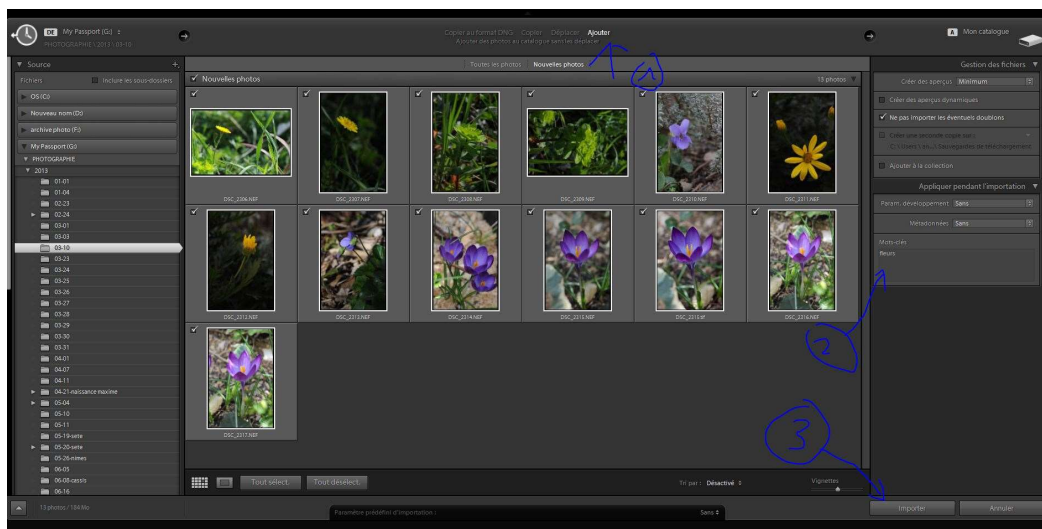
DE My Passport (G:) ÷
PHOTOGRAPHIE \ 2013 \ 03-10

Copier au format DNG Copier Déplacer Ajouter
Ajouter des photos au catalogue sans les déplacer

Mon catalogue

▼ Source
Fichiers
Inclure les sous-dossiers
OS (C:)
Nouveau nom (D:)
archive photo (F:)
My Passport (G:)
PHOTOGRAPHIE
2013
01-01
01-04
02-23
02-24
03-01
03-03
03-10
03-23
03-24
03-25
03-26
03-27
03-28
03-29
03-30
03-31
04-01
04-07
04-11
04-21-naissance maxime
05-04
05-10
05-11
05-19-sete
05-20-sete
05-26-nimes
06-05
06-08-cassis
06-16

Toutes les photos Nouvelles photos
Nouvelles photos
13 photos

DSC_2306.NEF
DSC_2307.NEF
DSC_2308.NEF
DSC_2309.NEF
DSC_2310.NEF
DSC_2311.NEF
DSC_2312.NEF
DSC_2313.NEF
DSC_2314.NEF
DSC_2315.NEF
DSC_2315.tif
DSC_2316.NEF
DSC_2317.NEF

1
2
3

Gestion des fichiers
Créer des aperçus Minimum
Créer des aperçus dynamiques
Ne pas importer les éventuels doublons
Créer une seconde copie sur :
C:\Users\...\Sauvegardes de téléchargement
Ajouter à la collection

Appliquer pendant l'importation
Param. développement Sans
Métadonnées Sans
Mots-clés
fleurs

Tout sélect. Tout désélect.
Tri par : Désactivé ÷
Vignettes

13 photos / 184 Mo
Paramètre prédéfini d'importation : Sans ÷
Importer
Annuler